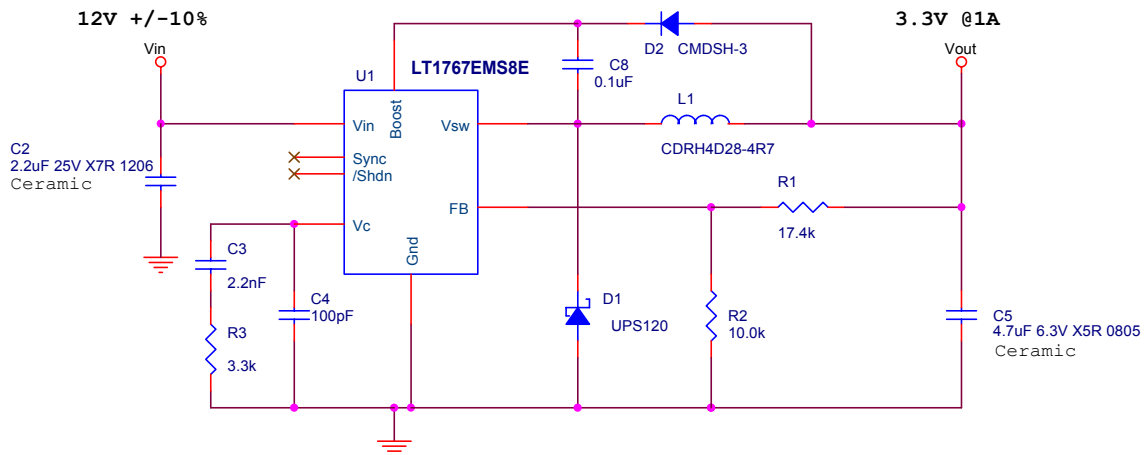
12V +/-10%

3.3V @1A

Vin

Vout

U1

LT1767EMS8E

C8
0.1uF

D2 CMDSH-3

L1

CDRH4D28-4R7

C2
2.2uF 25V X7R 1206
Ceramic

Vin

Boost

Vsw

Sync
/Shdn

FB

Vc

Gnd

R1

17.4k

C3

2.2nF

C4
100pF

R3

3.3k

D1

UPS120

R2
10.0k

C5
4.7uF 6.3V X5R 0805
Ceramic